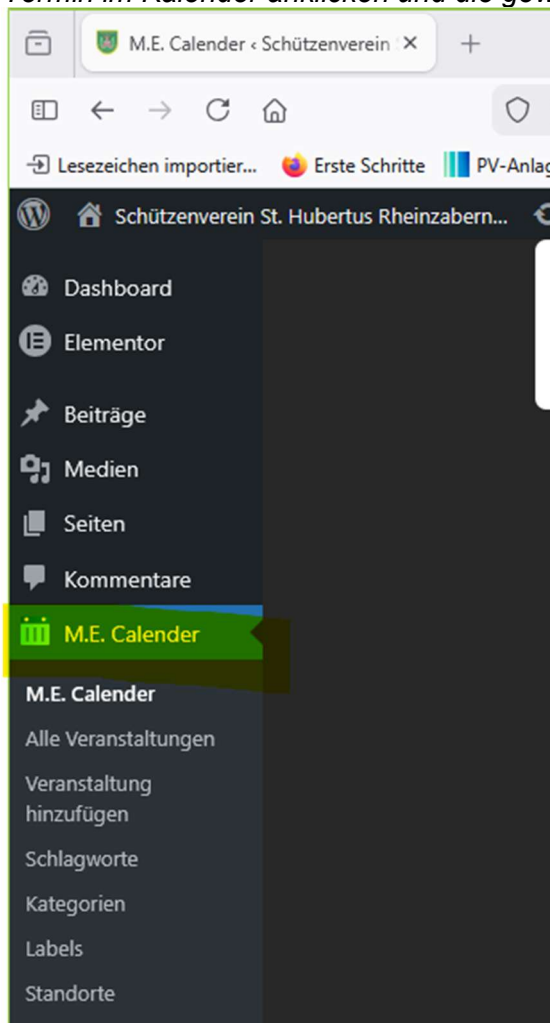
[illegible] im Kalender anklicken und die gew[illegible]

M.E. Calender ‹ Schützenverein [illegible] ×

Lesezeichen importier... Erste Schritte PV-Anla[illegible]

Schützenverein St. Hubertus Rheinzabern...

Dashboard

Elementor

Beiträge

Medien

Seiten

Kommentare

M.E. Calender

M.E. Calender

Alle Veranstaltungen

Veranstaltung hinzufügen

Schlagworte

Kategorien

Labels

Standorte